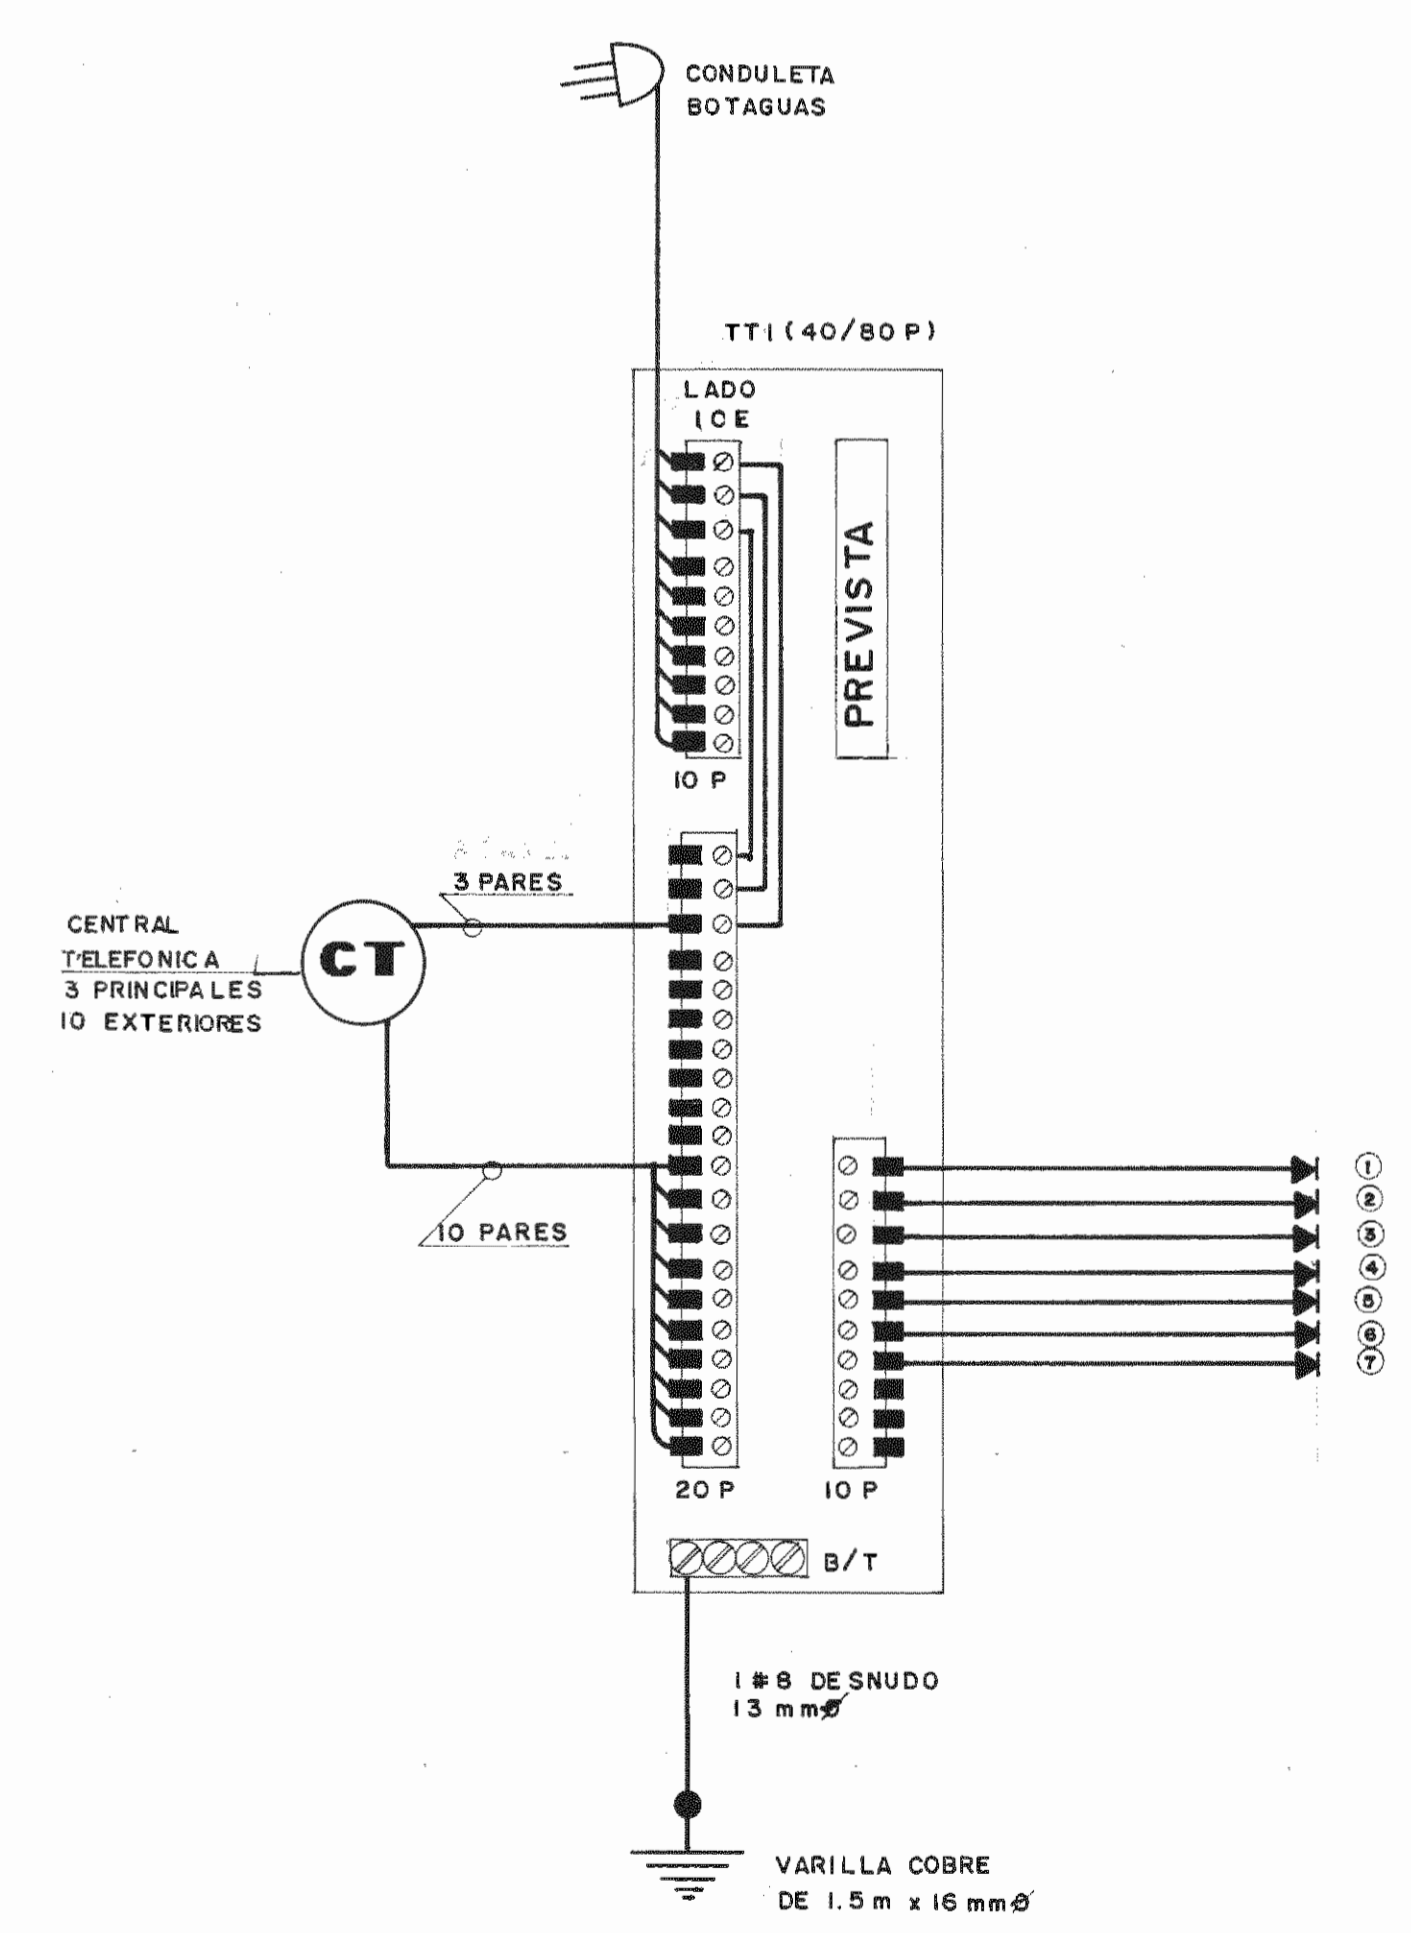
CONDULETA
BOTAGUAS

TTI (40/80 P)

LADO
ICE

PREVISTA

10 P

3 PARES

CENTRAL
TELEFONICA
3 PRINCIPALES
10 EXTERIORES

CT

10 PARES

①
②
③
④
⑤
⑥
⑦

20 P

10 P

B/T

1 # 8 DESNUDO
13 mm$\varnothing$

VARILLA COBRE
DE 1.5 m x 16 mm$\varnothing$